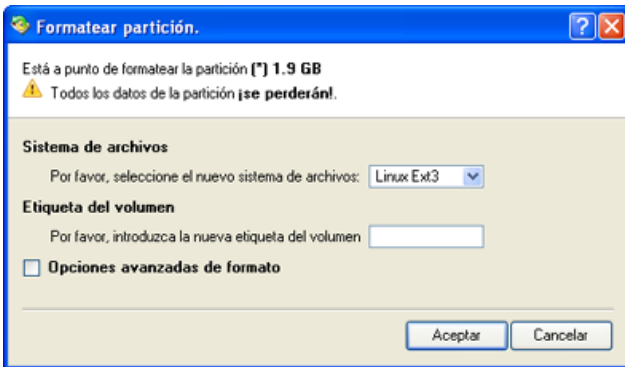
Formatear partición.

Está a punto de formatear la partición (*) 1.9 GB

Todos los datos de la partición ¡se perderán!.

Sistema de archivos

Por favor, seleccione el nuevo sistema de archivos: Linux Ext3

Etiqueta del volumen

Por favor, introduzca la nueva etiqueta del volumen

Opciones avanzadas de formato

Aceptar

Cancelar